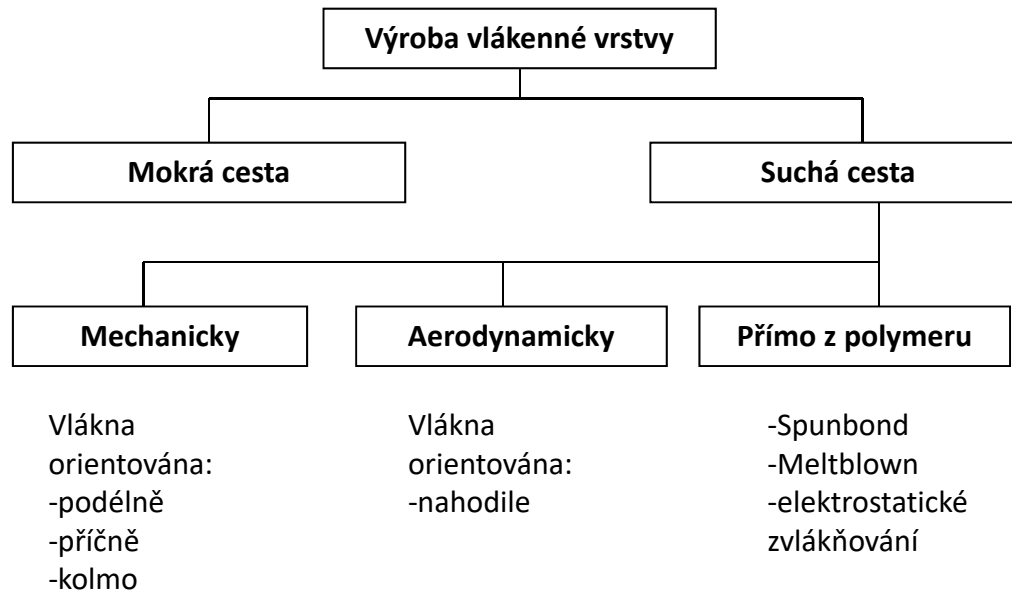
Výroba vlákenné vrstvy

Mokrá cesta

Suchá cesta

Mechanicky

Aerodynamicky

Přímo z polymeru

Vlákna orientována:
-podélně
-příčně
-kolmo

Vlákna orientována:
-nahodile

-Spunbond
-Meltblown
-elektrostatické zvlákňování